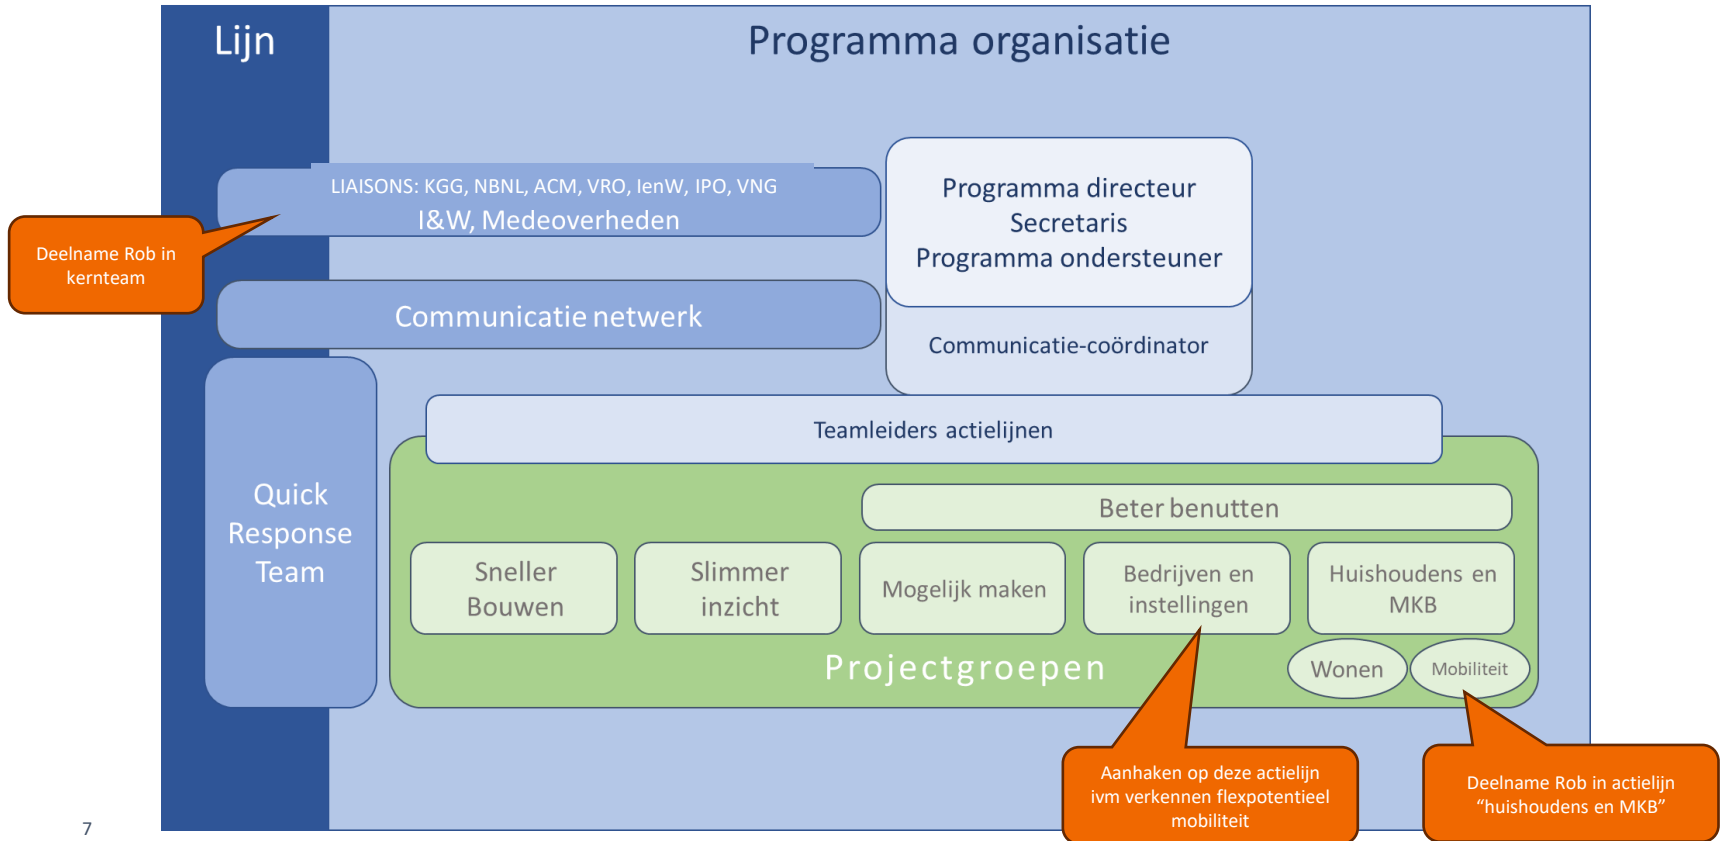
Lijn

Programma organisatie

LIAISONS: KGG, NBNL, ACM, VRO, IenW, IPO, VNG
I&W, Medeoverheden

Deelname Rob in kernteam

Programma directeur
Secretaris
Programma ondersteuner

Communicatie netwerk

Communicatie-coördinator

Quick Response Team

Teamleiders actielijnen

Beter benutten

Sneller Bouwen

Slimmer inzicht

Mogelijk maken

Bedrijven en instellingen

Huishoudens en MKB

Projectgroepen

Wonen

Mobiliteit

Aanhaken op deze actielijn ivm verkennen flexpotentieel mobiliteit

Deelname Rob in actielijn “huishoudens en MKB”

7